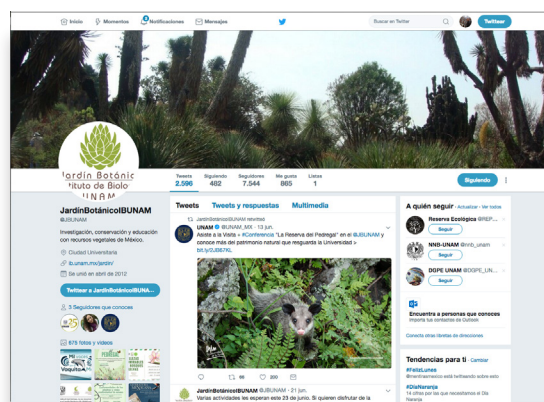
Inicio Momentos Notificaciones Mensajes

Buscar en Twitter

Twittear

Jardín Botánico
Instituto de Biología
UNAM

Tweets 2.596
Siguiendo 482
Seguidores 7.544
Me gusta 865
Listas 1

Siguiendo

JardínBotánicoIBUNAM
@IBUNAM

Investigación, conservación y educación con recursos vegetales de México.

Ciudad Universitaria
ib.unam.mx/jardin/
Se unió en abril de 2012

Twittear a JardínBotánicoIBUNA...

3 Seguidores que conoces

675 fotos y videos

Tweets
Tweets y respuestas
Multimedia

JardínBotánicoIBUNAM retwitteó
UNAM @UNAM_MX · 13 jun.
Asiste a la Visita + #Conference "La Reserva del Pedregal" en el @IBUNAM y conoce más del patrimonio natural que resguarda la Universidad > bit.ly/2JB67KL

66
200

JardínBotánicoIBUNAM @IBUNAM · 21 jun.
Varias actividades les esperan este 23 de junio. Si quieren disfrutar de la

A quién seguir · Actualizar · Ver todos

Reserva Ecológica @REP...
Seguir

NNB-UNAM @nnb_unam
Seguir

DGPE UNAM @DGPE_UN...
Seguir

Encuentra a personas que conoces
Importa tus contactos de Outlook

Conecta otras libretas de direcciones

Tendencias para ti · Cambiar
#FelizLunes
@inmortalfrancisco está twitteando sobre esto
#DíaNaranja
14 cifras por las que necesitamos el Día Naranja